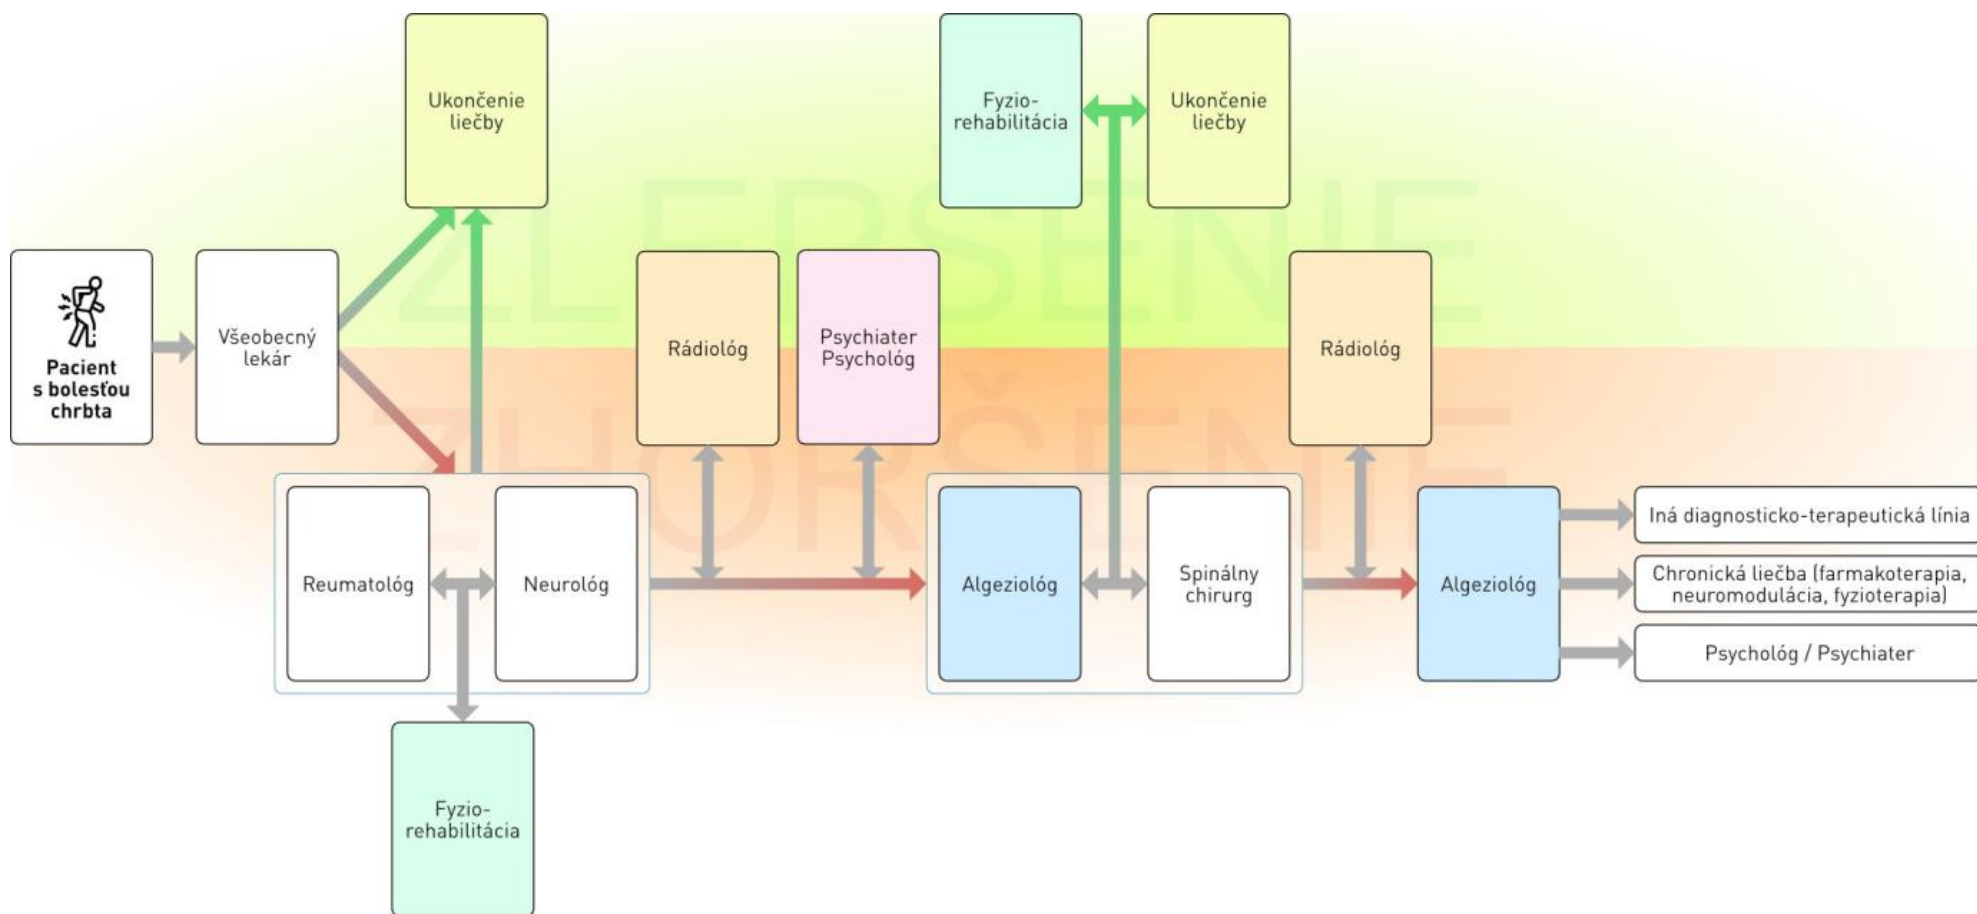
Ukončenie liečby

Fyzio-rehabilitácia

Ukončenie liečby

ZLEPŠENIE

ZHORŠENIE

Pacient s bolesťou chrbta

Všeobecný lekár

Rádiológ

Psychiater Psychológ

Rádiológ

Reumatológ

Neurológ

Algeziológ

Spinálny chirurg

Algeziológ

Iná diagnosticko-terapeutická línia

Chronická liečba (farmakoterapia, neuromodulácia, fyzioterapia)

Psychológ / Psychiater

Fyzio-rehabilitácia